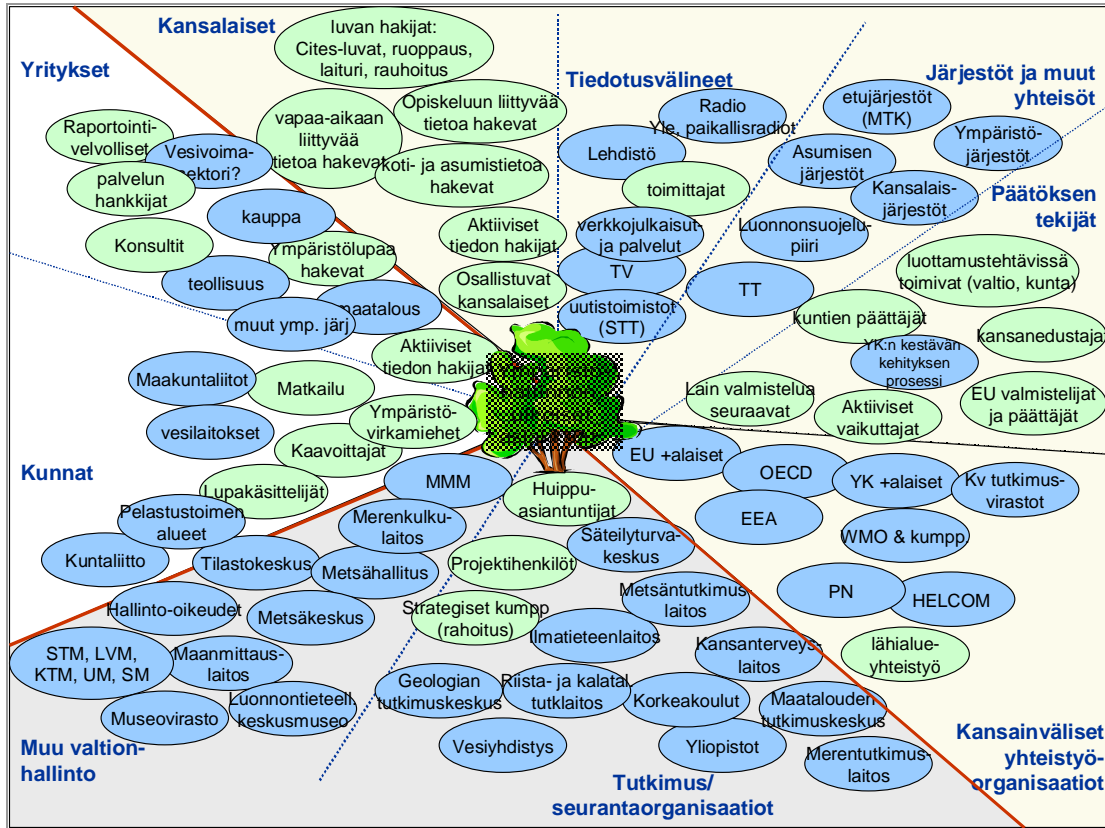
Kansalaiset

Luvan hakijat: Cites-luvat, ruoppaus, laituri, rauhoitus

Yritykset

Tiedotusvälineet

Järjestöt ja muut yhteisöt

Raportointivelvolliset

Vesivoimasektori?

vapaa-aikaan liittyvää tietoa hakevat

Opiskeluun liittyvää tietoa hakevat

Radio Yle, paikallisradiot

etujärjestöt (MTK)

Ympäristöjärjestöt

palvelun hankkijat

koti- ja asumistietoa hakevat

Lehdistö

Asumisen järjestöt

toimittajat

Kansalaisjärjestöt

Päätöksen tekijät

kauppa

Konsultit

Ympäristölupaa hakevat

Aktiiviset tiedon hakijat

verkkojulkaisut ja palvelut

Luonnonsuojelupiiri

teollisuus

Osallistuvat kansalaiset

TV

TT

luottamustehtävissä toimivat (valtio, kunta)

maatalous

uutistoimistot (STT)

muut ymp. järj

kuntien päättäjät

kansanedustajat

Aktiiviset tiedon hakijat

YK:n kestävän kehityksen prosessi

Maakuntaliitot

Matkailu

Lain valmistelua seuraavat

EU valmistelijat ja päättäjät

Ympäristövirkamiehet

Aktiiviset vaikuttajat

vesilaitokset

Kaavoittajat

EU +alaiset

OECD

YK +alaiset

Kv tutkimusvirastot

Kunnat

MMM

Lupakäsittelijät

Huippuasiantuntijat

Pelastustoimen alueet

Merenkulkulaitos

EEA

Säteilyturvakeskus

WMO & kumpp.

Kuntaliitto

Tilastokeskus

Metsähallitus

Projektihenkilöt

PN

HELCOM

Hallinto-oikeudet

Metsäkeskus

Metsäntutkimuslaitos

Strategiset kumpp (rahoitus)

Ilmatieteenlaitos

STM, LVM, KTM, UM, SM

Maanmittauslaitos

Kansanterveyslaitos

lähialueyhteistyö

Geologian tutkimuskeskus

Riista- ja kalatal. tutklaitos

Korkeakoulut

Luonnontieteell. keskusmuseo

Maatalouden tutkimuskeskus

Museovirasto

Kansainväliset yhteistyöorganisaatiot

Vesiyhdistys

Yliopistot

Muu valtionhallinto

Merentutkimuslaitos

Tutkimus/ seurantaorganisaatiot